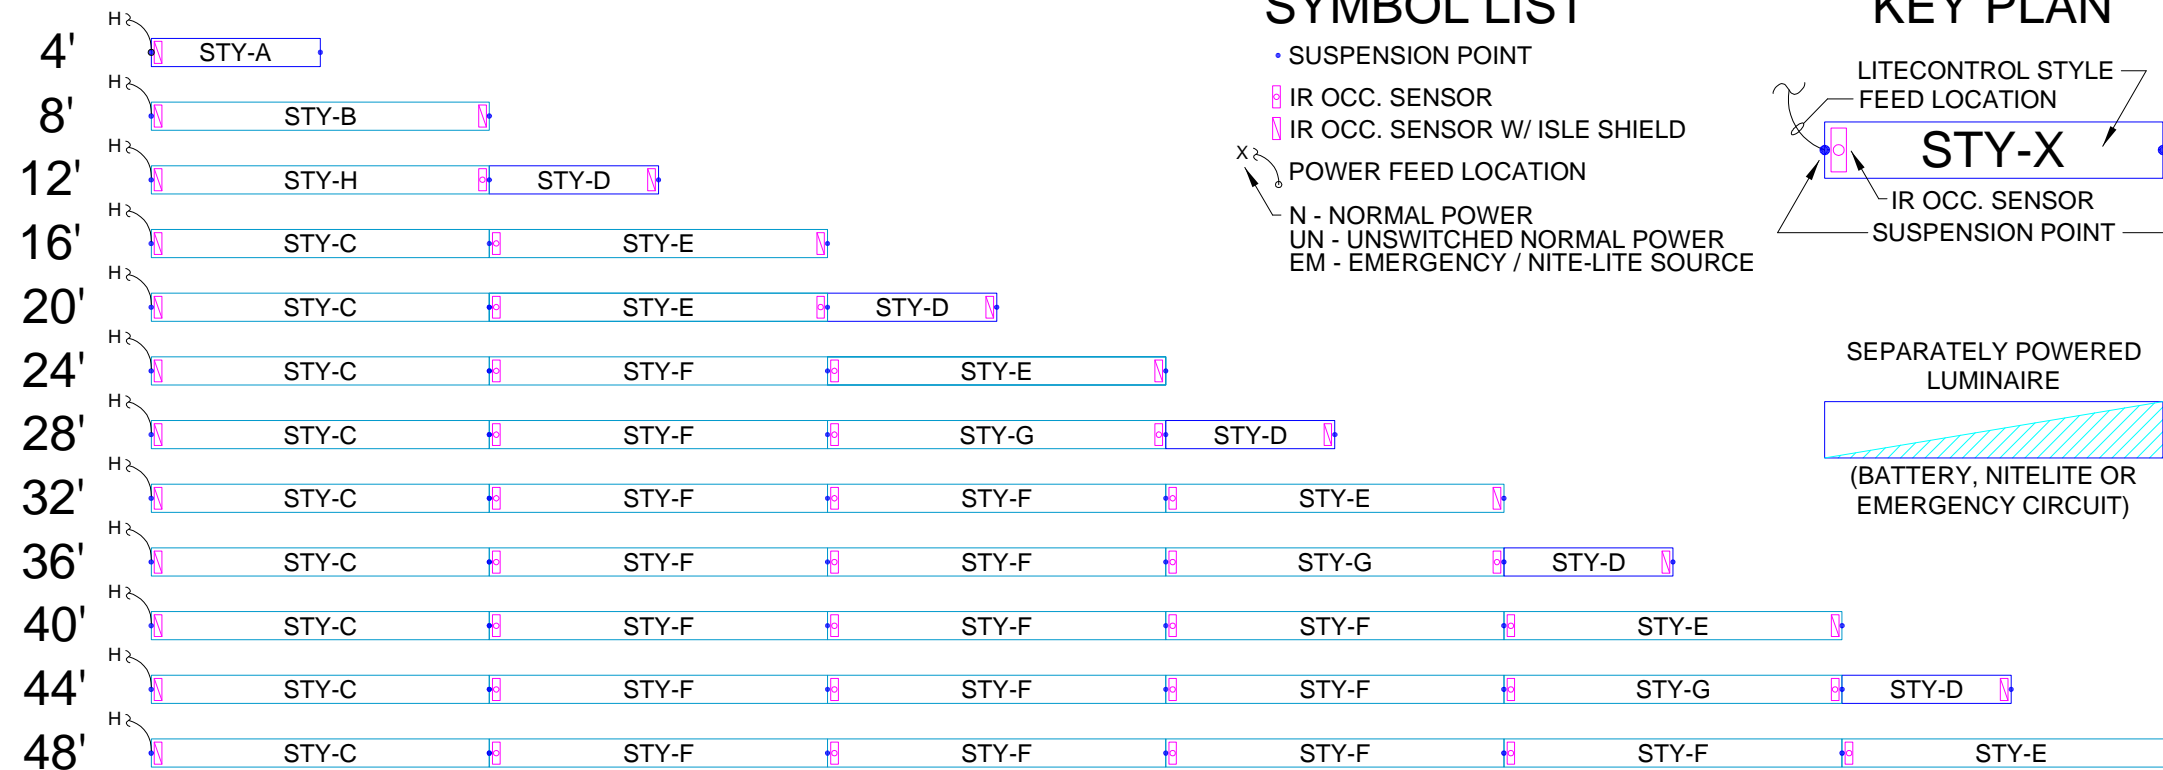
H
4'
STY-A
H
8'
STY-B
H
12'
STY-H
STY-D
H
16'
STY-C
STY-E
H
20'
STY-C
STY-E
STY-D
H
24'
STY-C
STY-F
STY-E
H
28'
STY-C
STY-F
STY-G
STY-D
H
32'
STY-C
STY-F
STY-F
STY-E
H
36'
STY-C
STY-F
STY-F
STY-G
STY-D
H
40'
STY-C
STY-F
STY-F
STY-F
STY-E
H
44'
STY-C
STY-F
STY-F
STY-F
STY-G
STY-D
H
48'
STY-C
STY-F
STY-F
STY-F
STY-F
STY-E

SYMBOL LIST
SUSPENSION POINT
IR OCC. SENSOR
IR OCC. SENSOR W/ ISLE SHIELD
X
POWER FEED LOCATION
N - NORMAL POWER
UN - UNSWITCHED NORMAL POWER
EM - EMERGENCY / NITE-LITE SOURCE

KEY PLAN
LITECONTROL STYLE
FEED LOCATION
STY-X
IR OCC. SENSOR
SUSPENSION POINT

SEPARATELY POWERED LUMINAIRE
(BATTERY, NITELITE OR EMERGENCY CIRCUIT)